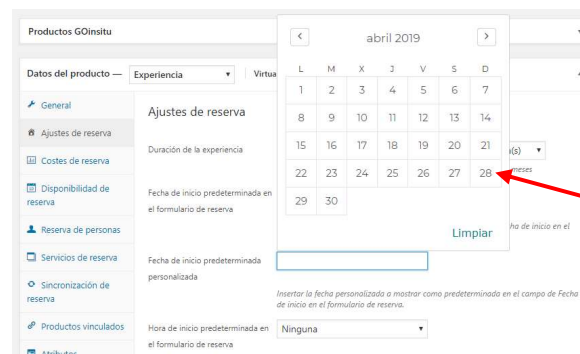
Productos GOinsitu

Datos del producto — Experiencia ▾ Virtua

General
Ajustes de reserva
Costes de reserva
Disponibilidad de reserva
Reserva de personas
Servicios de reserva
Sincronización de reserva
Productos vinculados
Atributos

Ajustes de reserva

Duración de la experiencia

Fecha de inicio predeterminada en el formulario de reserva

Fecha de inicio predeterminada personalizada

Hora de inicio predeterminada en el formulario de reserva

| L | M | X | J | V | S | D |
|---|---|---|---|---|---|---|
| 1 | 2 | 3 | 4 | 5 | 6 | 7 |
| 8 | 9 | 10 | 11 | 12 | 13 | 14 |
| 15 | 16 | 17 | 18 | 19 | 20 | 21 |
| 22 | 23 | 24 | 25 | 26 | 27 | 28 |
| 29 | 30 | | | | | |

‹ abril 2019 ›

Limpiar

a(s) ▾
meses
ha de inicio en el

Insertar la fecha personalizada a mostrar como predeterminada en el campo de Fecha de inicio en el formulario de reserva.

Ninguna ▾